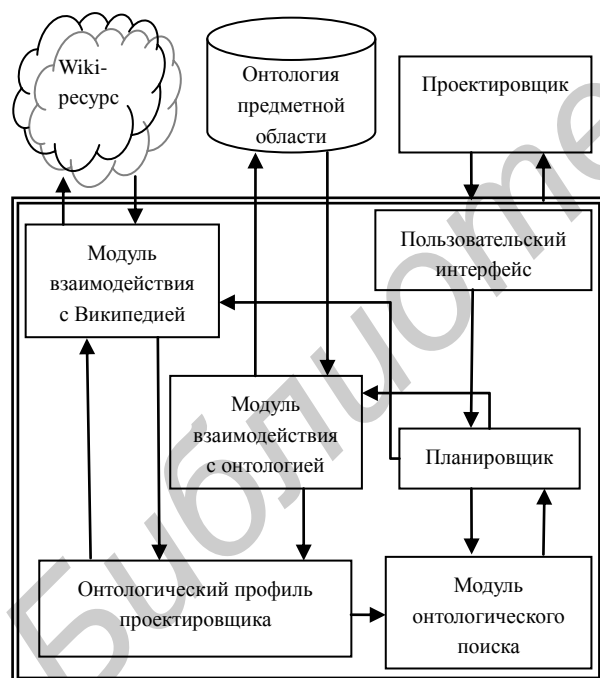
Wiki-ресурс

Онтология предметной области

Проектировщик

Модуль взаимодействия с Википедией

Пользовательский интерфейс

Модуль взаимодействия с онтологией

Планировщик

Онтологический профиль проектировщика

Модуль онтологического поиска

Библиотека